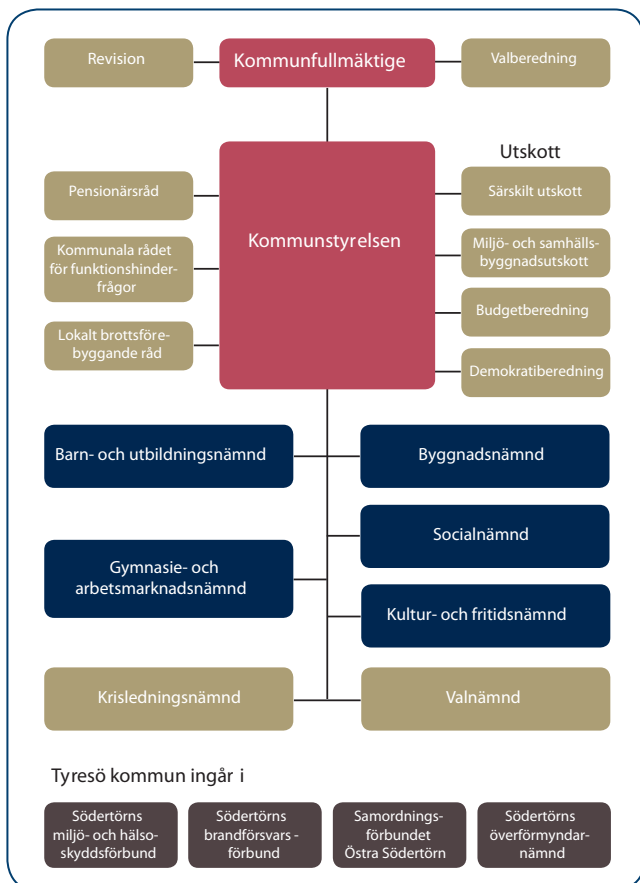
Revision

Kommunfullmäktige

Valberedning

Utskott

Pensionärsråd

Kommunstyrelsen

Särskilt utskott

Kommunala rådet för funktionshinderfrågor

Miljö- och samhällsbyggnadsutskott

Budgetberedning

Lokalt brottsförebyggande råd

Demokratiberedning

Barn- och utbildningsnämnd

Byggnadsnämnd

Socialnämnd

Gymnasie- och arbetsmarknadsnämnd

Kultur- och fritidsnämnd

Krisledningsnämnd

Valnämnd

Tyresö kommun ingår i

Södertörns miljö- och hälsoskyddsförbund

Södertörns brandförsvars - förbund

Samordningsförbundet Östra Södertörn

Södertörns överförmyndarnämnd